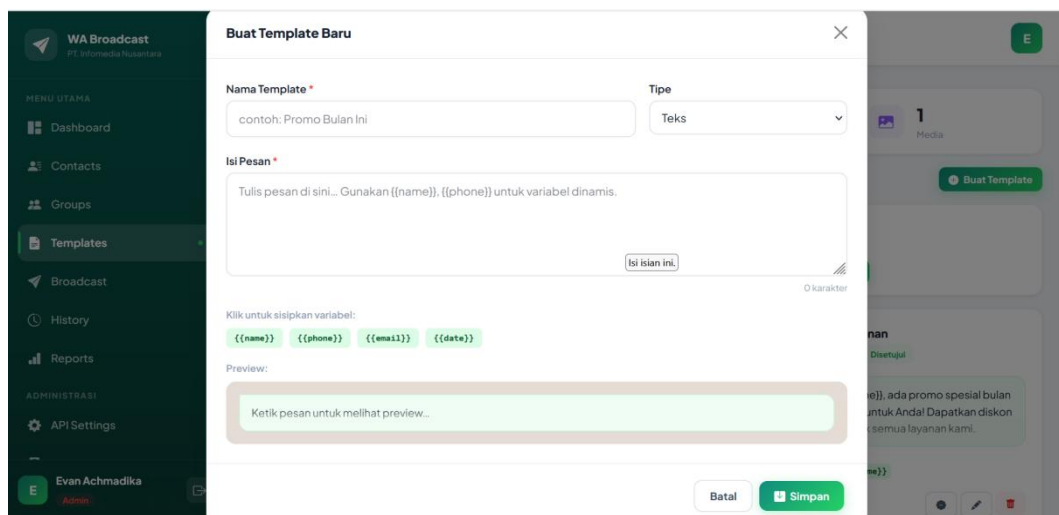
WA Broadcast
PT. Infomedia Nusantara

MENU UTAMA
Dashboard
Contacts
Groups
Templates
Broadcast
History
Reports

ADMINISTRASI
API Settings

Evan Achmadika
Admin

Buat Template Baru

Nama Template *
contoh: Promo Bulan Ini

Tipe
Teks

Isi Pesan *
Tulis pesan di sini... Gunakan {{name}}, {{phone}} untuk variabel dinamis.

Isi isian ini.

0 karakter

Klik untuk sisipkan variabel:
{{name}} {{phone}} {{email}} {{date}}

Preview:
Ketik pesan untuk melihat preview...

Batal
Simpan

E

1
Media

Buat Template

nan
Disetujui
e}}, ada promo spesial bulan untuk Anda! Dapatkan diskon semua layanan kami.
me}}